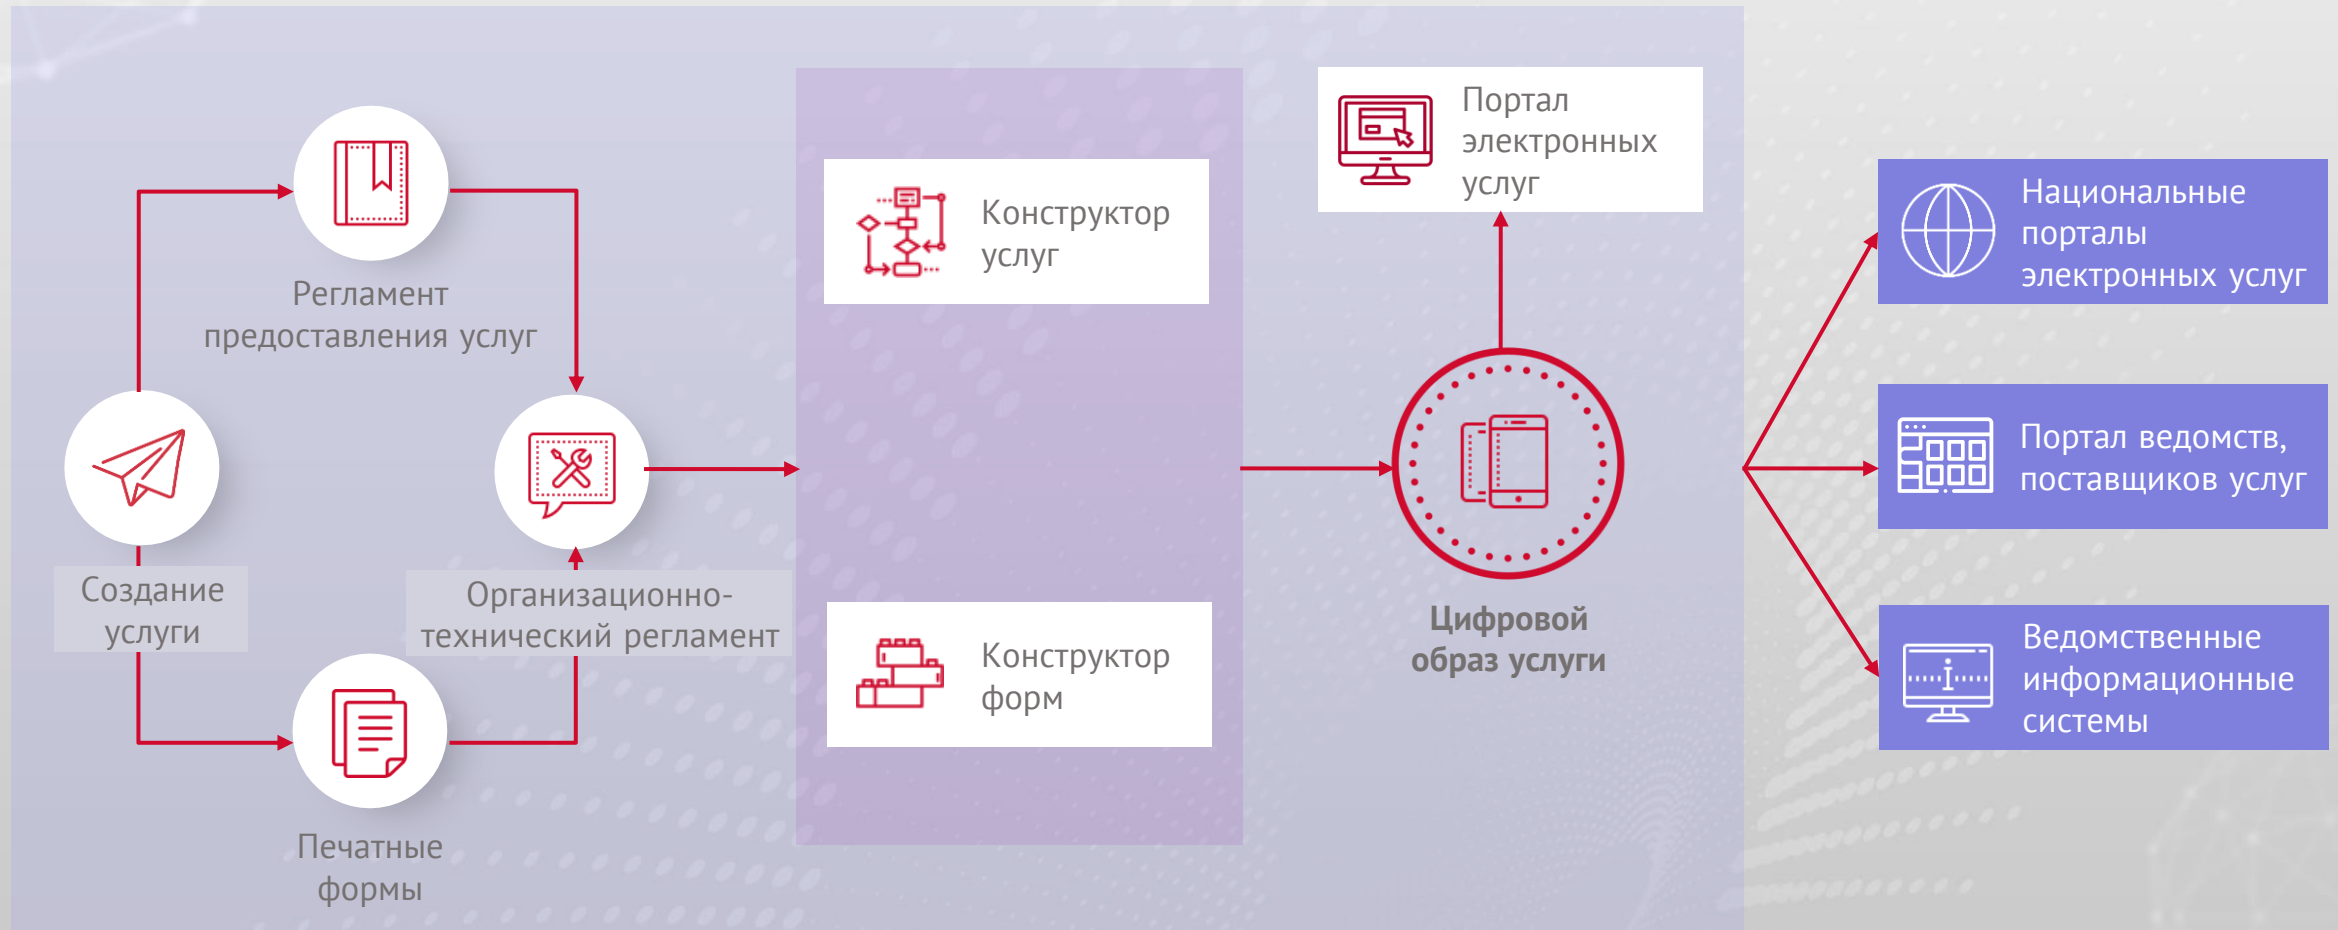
Регламент предоставления услуг

Создание услуги

Организационно-технический регламент

Печатные формы

Конструктор услуг

Конструктор форм

Портал электронных услуг

Цифровой образ услуги

Национальные порталы электронных услуг

Портал ведомств, поставщиков услуг

Ведомственные информационные системы